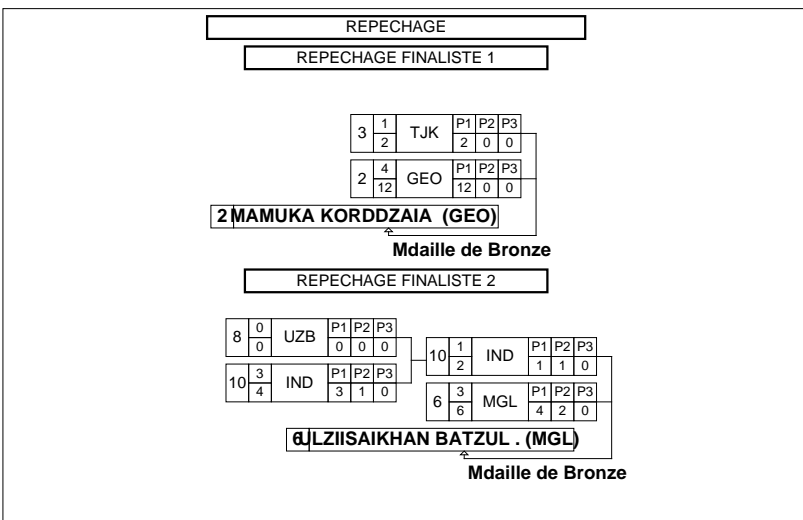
REPECHAGE

REPECHAGE FINALISTE 1

| 3 | 1 / 2 | TJK | P1 2 | P2 0 | P3 0 |
|---|---|---|---|---|---|
| 2 | 4 / 12 | GEO | P1 12 | P2 0 | P3 0 |

2 MAMUKA KORDDZAIA (GEO)

Mdaille de Bronze

REPECHAGE FINALISTE 2

| 8 | 0 / 0 | UZB | P1 0 | P2 0 | P3 0 |
|---|---|---|---|---|---|
| 10 | 3 / 4 | IND | P1 3 | P2 1 | P3 0 |

| 10 | 1 / 2 | IND | P1 1 | P2 1 | P3 0 |
|---|---|---|---|---|---|
| 6 | 3 / 6 | MGL | P1 4 | P2 2 | P3 0 |

6 ULZIISAIKHAN BATZUL . (MGL)

Mdaille de Bronze